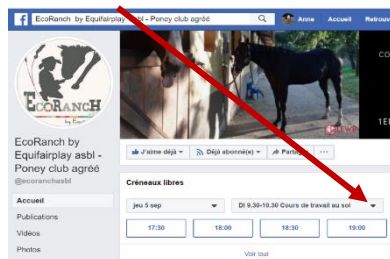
EcoRanch by Equifairplay asbl - Poney club agréé

Anne Accueil Retrouv

EcoRanch by Equi

EcoRanch by Equifairplay asbl - Poney club agréé

@ecoranchasbl

Accueil

Publications

Vidéos

Photos

1ER

J'aime déjà

Déjà abonné(e)

Partager

...

Créneaux libres

jeu 5 sep

Di 9.30-10.30 Cours de travail au sol

17:30

18:00

18:30

19:00

Voir tout